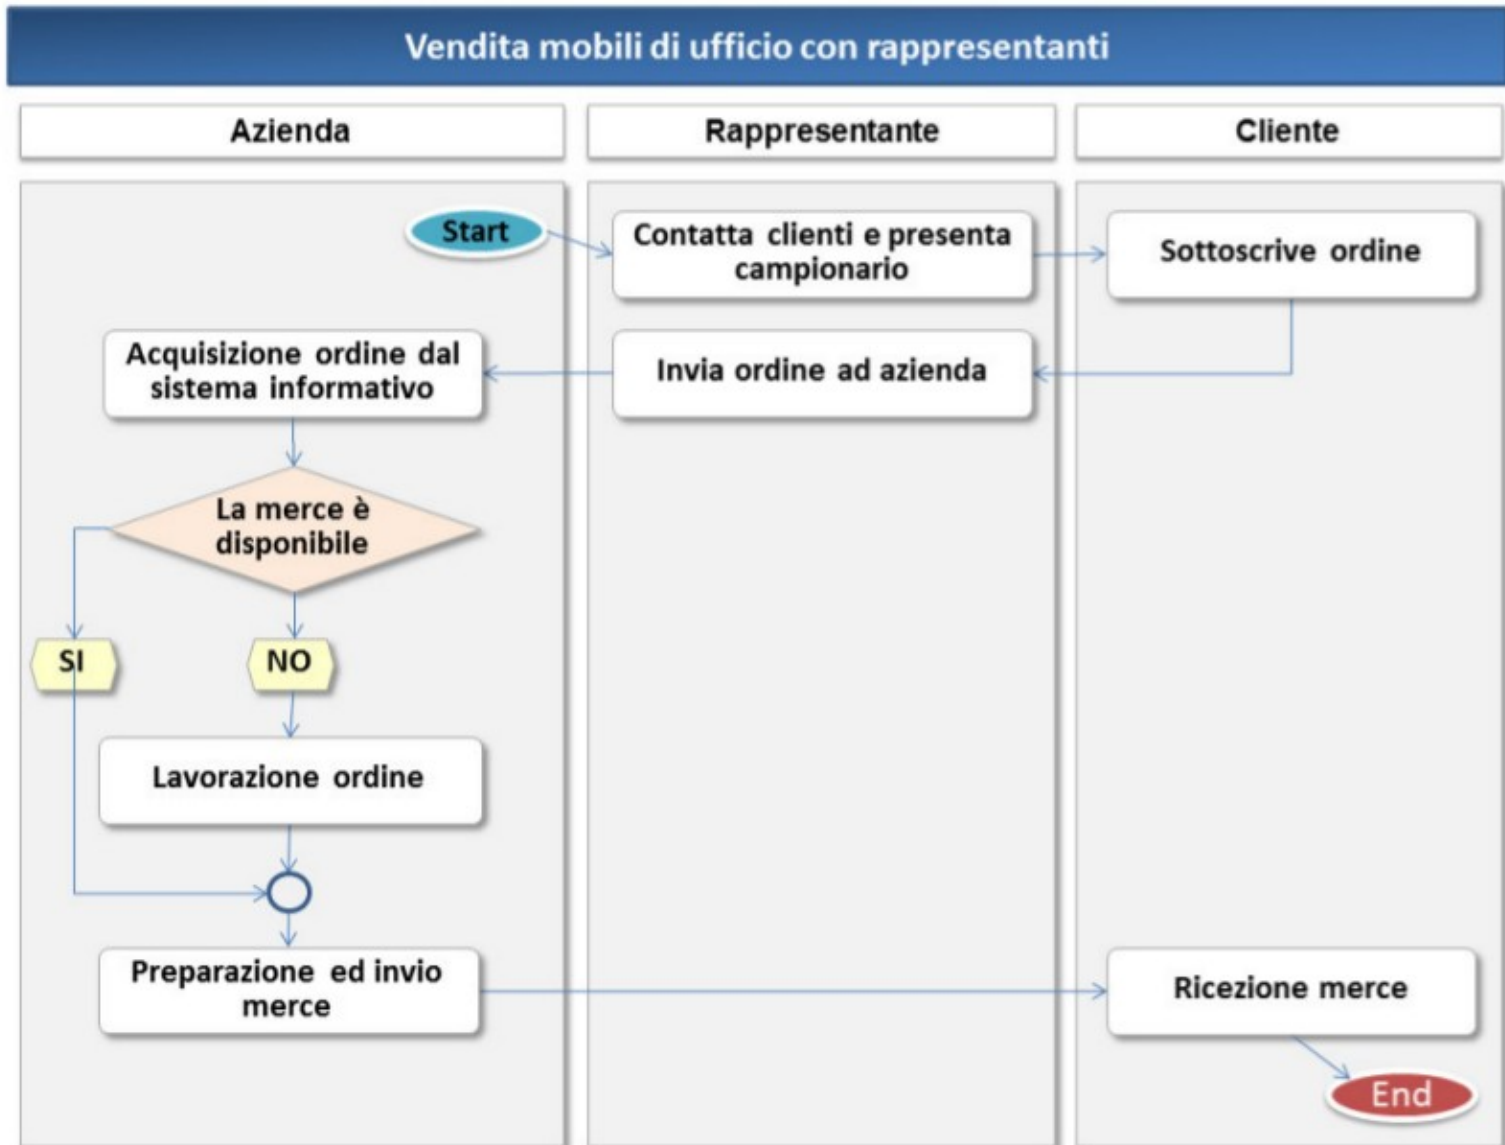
Vendita mobili di ufficio con rappresentanti

Azienda

Rappresentante

Cliente

Start

Contatta clienti e presenta campionario

Sottoscrive ordine

Acquisizione ordine dal sistema informativo

Invia ordine ad azienda

La merce è disponibile

SI

NO

Lavorazione ordine

Preparazione ed invio merce

Ricezione merce

End